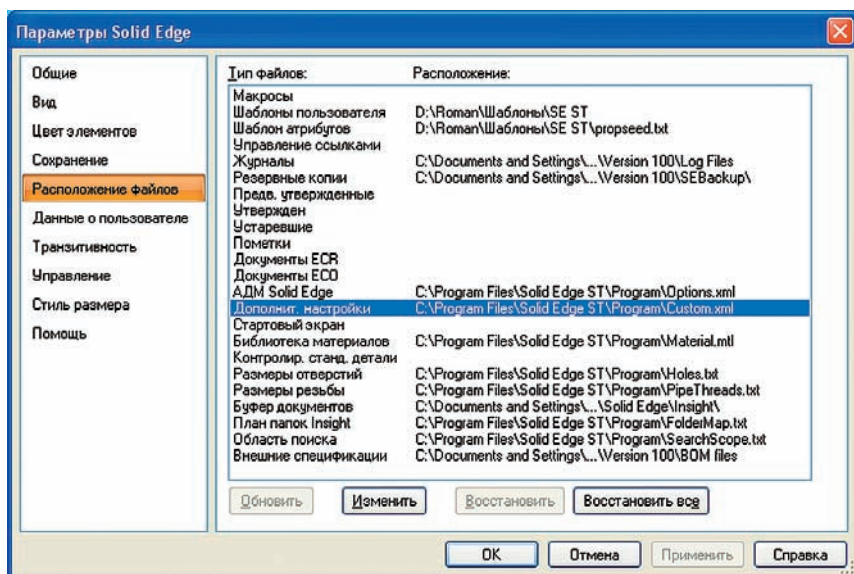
Параметры Solid Edge

Общие
Вид
Цвет элементов
Сохранение
Расположение файлов
Данные о пользователе
Транзитивность
Управление
Стиль размера
Помощь

| Тип файлов: | Расположение: |
|---|---|
| Макросы | |
| Шаблоны пользователя | D:\Roman\Шаблоны\SE ST |
| Шаблон атрибутов | D:\Roman\Шаблоны\SE ST\propseed.txt |
| Управление ссылками | |
| Журналы | C:\Documents and Settings\...\Version 100\Log Files |
| Резервные копии | C:\Documents and Settings\...\Version 100\SEBackup\ |
| Предв. утвержденные | |
| Утвержден | |
| Устаревшие | |
| Пометки | |
| Документы ECR | |
| Документы ECO | |
| АДМ Solid Edge | C:\Program Files\Solid Edge ST\Program\Options.xml |
| Дополнит. настройки | C:\Program Files\Solid Edge ST\Program\Custom.xml |
| Стартовый экран | |
| Библиотека материалов | C:\Program Files\Solid Edge ST\Program\Material.mtl |
| Контролир. станд. детали | |
| Размеры отверстий | C:\Program Files\Solid Edge ST\Program\Holes.txt |
| Размеры резьбы | C:\Program Files\Solid Edge ST\Program\PipeThreads.txt |
| Буфер документов | C:\Documents and Settings\...\Solid Edge\Insight\ |
| План папок Insight | C:\Program Files\Solid Edge ST\Program\FolderMap.txt |
| Область поиска | C:\Program Files\Solid Edge ST\Program\SearchScope.txt |
| Внешние спецификации | C:\Documents and Settings\...\Version 100\BOM files |

Обновить Изменить Восстановить Восстановить все

OK Отмена Применить Справка